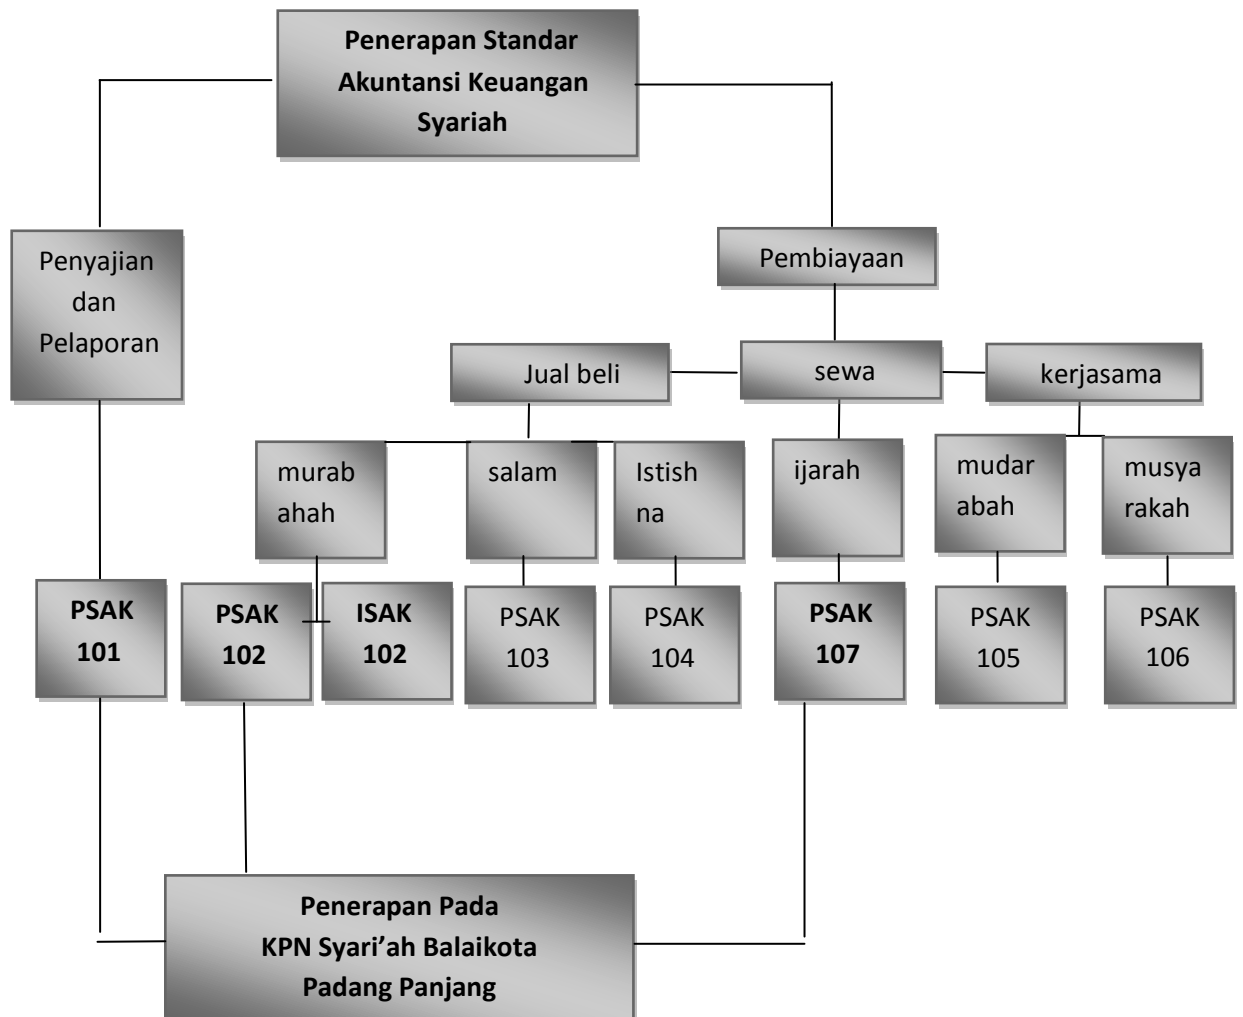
Penerapan Standar Akuntansi Keuangan Syariah

Penyajian dan Pelaporan

Pembiayaan

Jual beli

sewa

kerjasama

murab ahah

salam

Istish na

ijarah

mudar abah

musya rakah

PSAK 101

PSAK 102

ISAK 102

PSAK 103

PSAK 104

PSAK 107

PSAK 105

PSAK 106

Penerapan Pada KPN Syari'ah Balaikota Padang Panjang